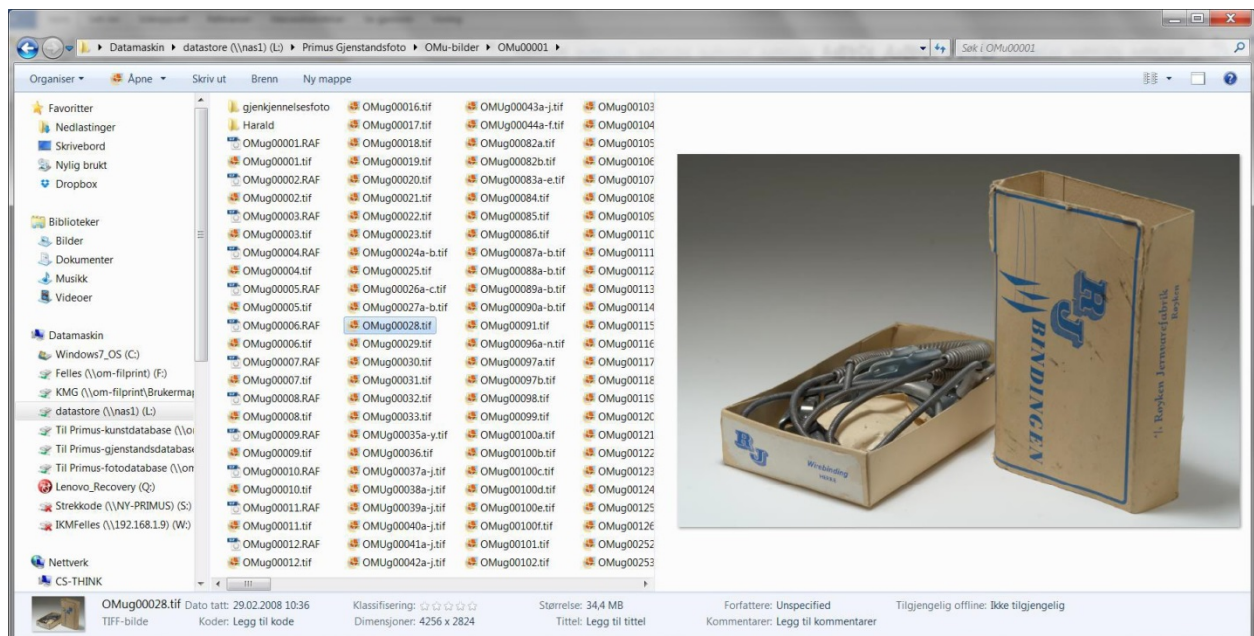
Datamaskin ▸ datastore (\\nas1) (L:) ▸ Primus Gjenstandsfoto ▸ OMu-bilder ▸ OMu00001 ▸

Søk i OMu00001

Organiser ▾ Åpne ▾ Skriv ut Brenn Ny mappe

Favoritter
Nedlastinger
Skrivebord
Nylig brukt
Dropbox

Biblioteker
Bilder
Dokumenter
Musikk
Videoer

Datamaskin
Windows7_OS (C:)
Felles (\\om-filprint) (F:)
KMG (\\om-filprint\Brukermap
datastore (\\nas1) (L:)
Til Primus-kunstdatabase (\\o
Til Primus-gjenstandsdatabase
Til Primus-fotodatabase (\\om
Lenovo_Recovery (Q:)
Strekkode (\\NY-PRIMUS) (S:)
IKMFelles (\\192.168.1.9) (W:)

Nettverk
CS-THINK

gjenkjennelsesfoto
Harald
OMug00001.RAF
OMug00001.tif
OMug00002.RAF
OMug00002.tif
OMug00003.RAF
OMug00003.tif
OMug00004.RAF
OMug00004.tif
OMug00005.RAF
OMug00005.tif
OMug00006.RAF
OMug00006.tif
OMug00007.RAF
OMug00007.tif
OMug00008.RAF
OMug00008.tif
OMug00009.RAF
OMug00009.tif
OMug00010.RAF
OMug00010.tif
OMug00011.RAF
OMug00011.tif
OMug00012.RAF
OMug00012.tif

OMug00016.tif
OMug00017.tif
OMug00018.tif
OMug00019.tif
OMug00020.tif
OMug00021.tif
OMug00022.tif
OMug00023.tif
OMug00024a-b.tif
OMug00025.tif
OMug00026a-c.tif
OMug00027a-b.tif
OMug00028.tif
OMug00029.tif
OMug00030.tif
OMug00031.tif
OMug00032.tif
OMug00033.tif
OMUg00035a-y.tif
OMug00036.tif
OMUg00037a-j.tif
OMug00038a-j.tif
OMug00039a-j.tif
OMug00040a-j.tif
OMug00041a-j.tif
OMUg00042a-j.tif

OMUg00043a-j.tif
OMUg00044a-f.tif
OMug00082a.tif
OMug00082b.tif
OMug00083a-e.tif
OMug00084.tif
OMug00085.tif
OMug00086.tif
OMug00087a-b.tif
OMug00088a-b.tif
OMug00089a-b.tif
OMug00090a-b.tif
OMug00091.tif
OMug00096a-n.tif
OMug00097a.tif
OMug00097b.tif
OMug00098.tif
OMug00099.tif
OMug00100a.tif
OMug00100b.tif
OMug00100c.tif
OMug00100d.tif
OMug00100e.tif
OMug00100f.tif
OMug00101.tif
OMug00102.tif

OMug00103
OMug00104
OMug00105
OMug00106
OMug00107
OMug00108
OMug00109
OMug00110
OMug00111
OMug00112
OMug00113
OMug00114
OMug00115
OMug00116
OMug00117
OMug00118
OMug00119
OMug00120
OMug00121
OMug00122
OMug00123
OMug00124
OMug00125
OMug00126
OMug00252
OMug00253

RJ BINDINGEN
Røyken Jernvarefabrik Røyken
RJ
Wirebinding

OMug00028.tif Dato tatt: 29.02.2008 10:36 Klassifisering: ☆☆☆☆☆ Størrelse: 34,4 MB Forfattere: Unspecified Tilgjengelig offline: Ikke tilgjengelig
TIFF-bilde Koder: Legg til kode Dimensjoner: 4256 x 2824 Tittel: Legg til tittel Kommentarer: Legg til kommentarer